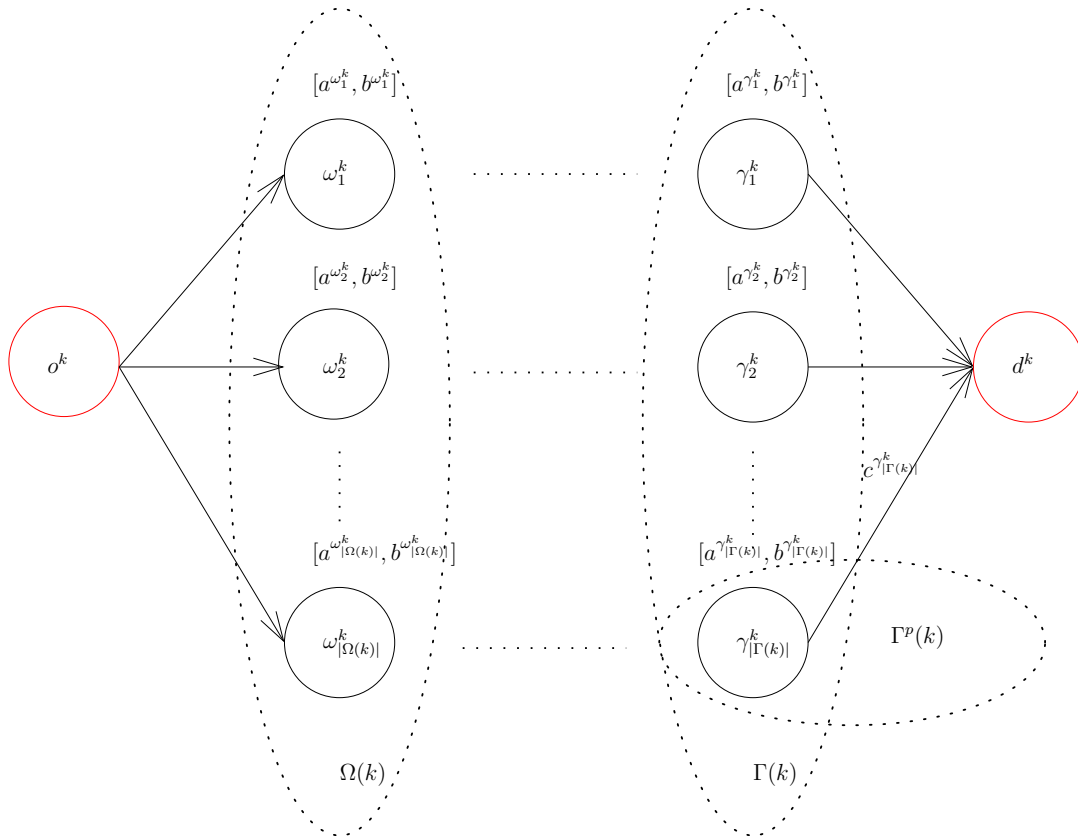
$[a^{\omega_1^k}, b^{\omega_1^k}]$

$[a^{\gamma_1^k}, b^{\gamma_1^k}]$

$\omega_1^k$

$\gamma_1^k$

$[a^{\omega_2^k}, b^{\omega_2^k}]$

$[a^{\gamma_2^k}, b^{\gamma_2^k}]$

$o^k$

$\omega_2^k$

$\gamma_2^k$

$d^k$

$c^{\gamma_{|\Gamma(k)|}^k}$

$[a^{\omega_{|\Omega(k)|}^k}, b^{\omega_{|\Omega(k)|}^k}]$

$[a^{\gamma_{|\Gamma(k)|}^k}, b^{\gamma_{|\Gamma(k)|}^k}]$

$\omega_{|\Omega(k)|}^k$

$\gamma_{|\Gamma(k)|}^k$

$\Gamma^p(k)$

$\Omega(k)$

$\Gamma(k)$